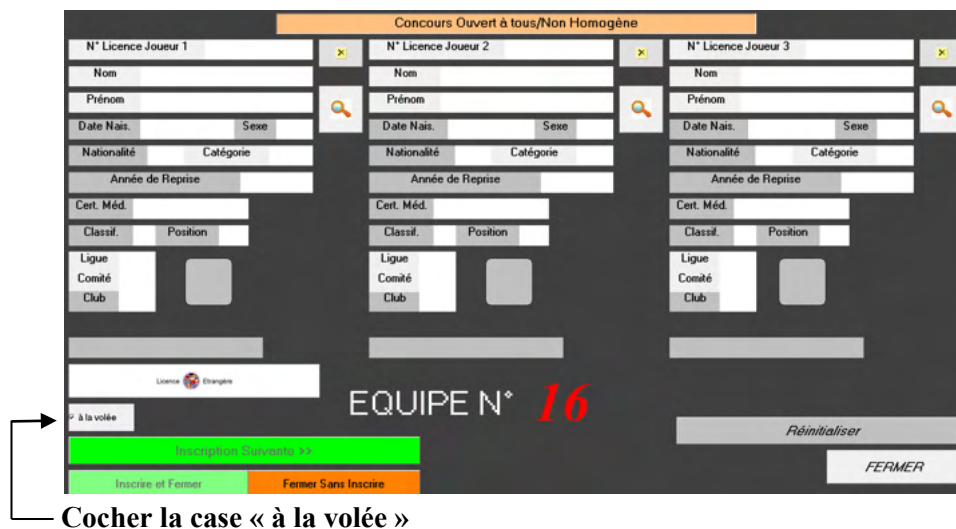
Concours Ouvert à tous/Non Homogène

N° Licence Joueur 1
Nom
Prénom
Date Nais.
Sexe
Nationalité
Catégorie
Année de Reprise
Cert. Méd.
Classif.
Position
Ligue
Comité
Club

N° Licence Joueur 2
Nom
Prénom
Date Nais.
Sexe
Nationalité
Catégorie
Année de Reprise
Cert. Méd.
Classif.
Position
Ligue
Comité
Club

N° Licence Joueur 3
Nom
Prénom
Date Nais.
Sexe
Nationalité
Catégorie
Année de Reprise
Cert. Méd.
Classif.
Position
Ligue
Comité
Club

Licence Etrangère

à la volée

EQUIPE N° 16

Réinitialiser

Inscription Suivante >>

FERMER

Inscrire et Fermer
Fermer Sans Inscrire

Cocher la case « à la volée »